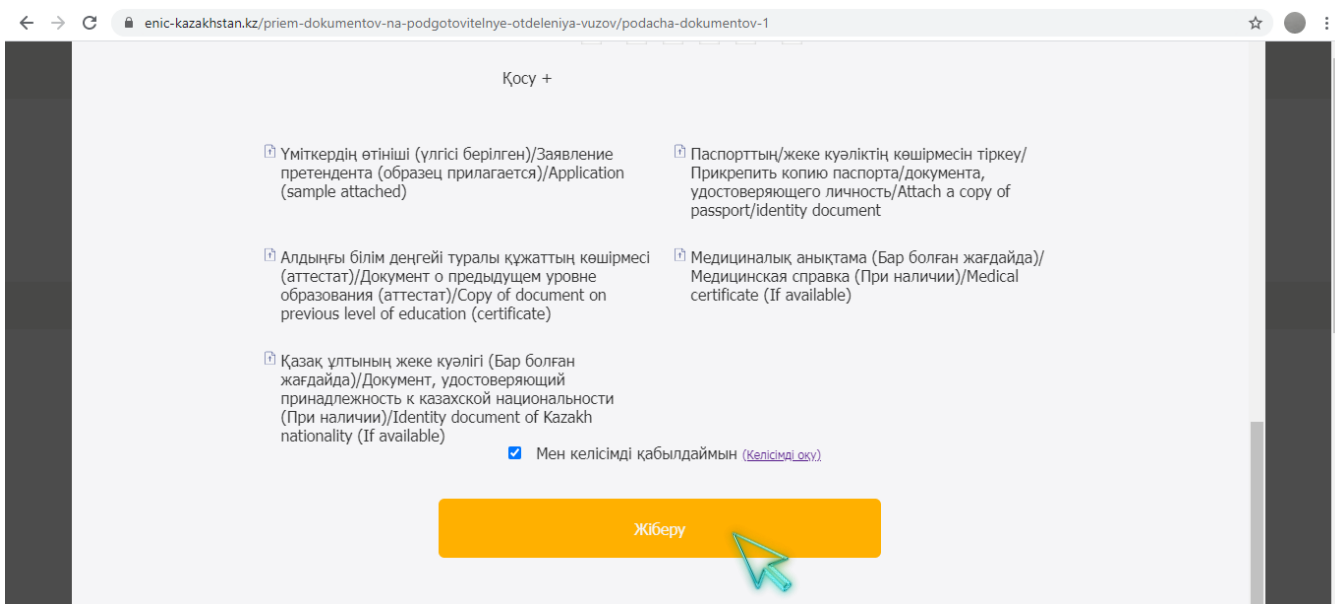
enic-kazakhstan.kz/priem-dokumentov-na-podgotovitelnye-otdeleniya-vuzov/podacha-dokumentov-1

Қосу +

Үміткердің өтініші (үлгісі берілген)/Заявление претендента (образец прилагается)/Application (sample attached)

Паспорттың/жеке куәліктің көшірмесін тіркеу/ Прикрепить копию паспорта/документа, удостоверяющего личность/Attach a copy of passport/identity document

Алдыңғы білім деңгейі туралы құжаттың көшірмесі (аттестат)/Документ о предыдущем уровне образования (аттестат)/Copy of document on previous level of education (certificate)

Медициналық анықтама (Бар болған жағдайда)/ Медицинская справка (При наличии)/Medical certificate (If available)

Қазақ ұлтының жеке куәлігі (Бар болған жағдайда)/Документ, удостоверяющий принадлежность к казахской национальности (При наличии)/Identity document of Kazakh nationality (If available)

Мен келісімді қабылдаймын (Келісімді оқу)

Жіберу